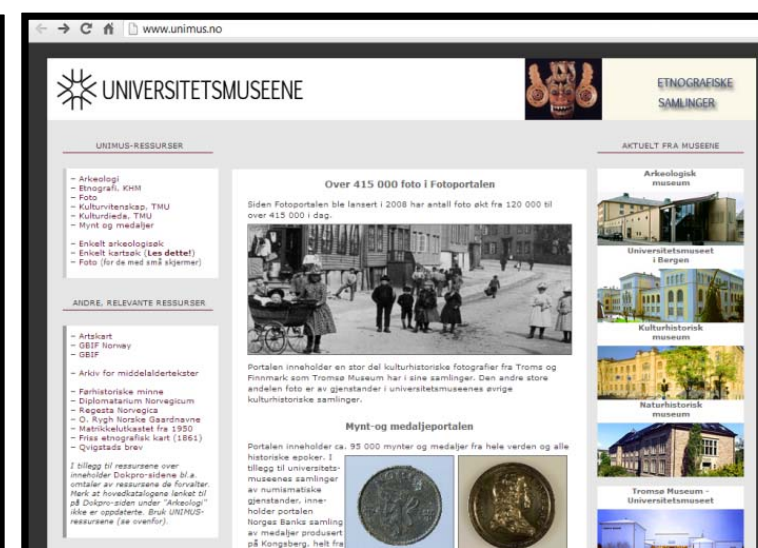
www.unimus.no

UNIVERSITETSMUSEENE

ETNOGRAFISKE SAMLINGER

UNIMUS-RESSURSER

- Arkeologi
- Etnografi, KHM
- Foto
- Kulturvitenskap, TMU
- Kulturdieda, TMU
- Mynt og medaljer

- Enkelt arkeologisøk
- Enkelt kartsøk (Les dette!)
- Foto (for de med små skjermer)

ANDRE, RELEVANTE RESSURSER

- Artskart
- GBIF Norway
- GBIF

- Arkiv for middelaldertekster

- Farhistoriske minne
- Diplomatarium Norvegicum
- Regesta Norvegica
- O. Rygh Norske Gaardnavne
- Matrikkelutkastet fra 1950
- Friis etnografisk kart (1861)
- Qvigstads brev

I tillegg til ressursene over inneholder Dokpro-sidene bl.a. omtaler av ressursene de forvalter. Merk at hovedkatalogene lenket til på Dokpro-siden under "Arkeologi" ikke er oppdaterte. Bruk UNIMUS-ressursene (se ovenfor).

Over 415 000 foto i Fotoportalen

Siden Fotoportalen ble lansert i 2008 har antall foto økt fra 120 000 til over 415 000 i dag.

Portalen inneholder en stor del kulturhistoriske fotografier fra Troms og Finnmark som Tromsø Museum har i sine samlinger. Den andre store andelen foto er av gjenstander i universitetsmuseenes øvrige kulturhistoriske samlinger.

Mynt-og medaljeportalen

Portalen inneholder ca. 95 000 mynter og medaljer fra hele verden og alle historiske epoker. I tillegg til universitetsmuseenes samlinger av numismatiske gjenstander, inneholder portalen Norges Banks samling av medaljer produsert på Kongsberg, helt fra

AKTUELT FRA MUSEENE

Arkeologisk museum

Universitetsmuseet i Bergen

Kulturhistorisk museum

Naturhistorisk museum

Tromsø Museum - Universitetsmuseet